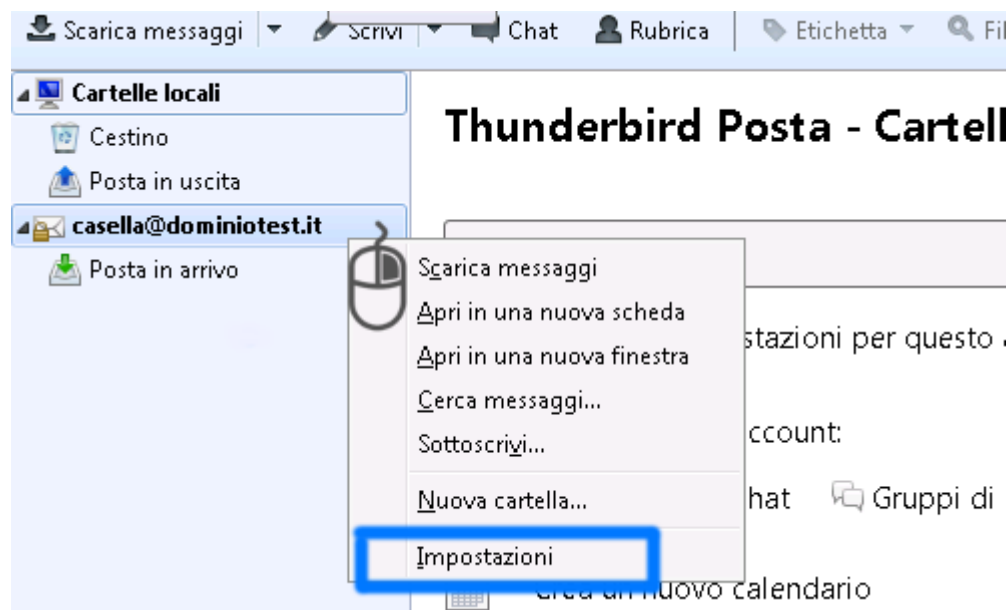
Scarica messaggi | Scrivi | Chat | Rubrica | Etichetta | Fi

Cartelle locali
Cestino
Posta in uscita
casella@dominiotest.it
Posta in arrivo

Thunderbird Posta - Cartell

Scarica messaggi
Apri in una nuova scheda
Apri in una nuova finestra
Cerca messaggi...
Sottoscrivi...
Nuova cartella...
Impostazioni

stazioni per questo

ccount:

hat
Gruppi di

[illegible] un nuovo calendario